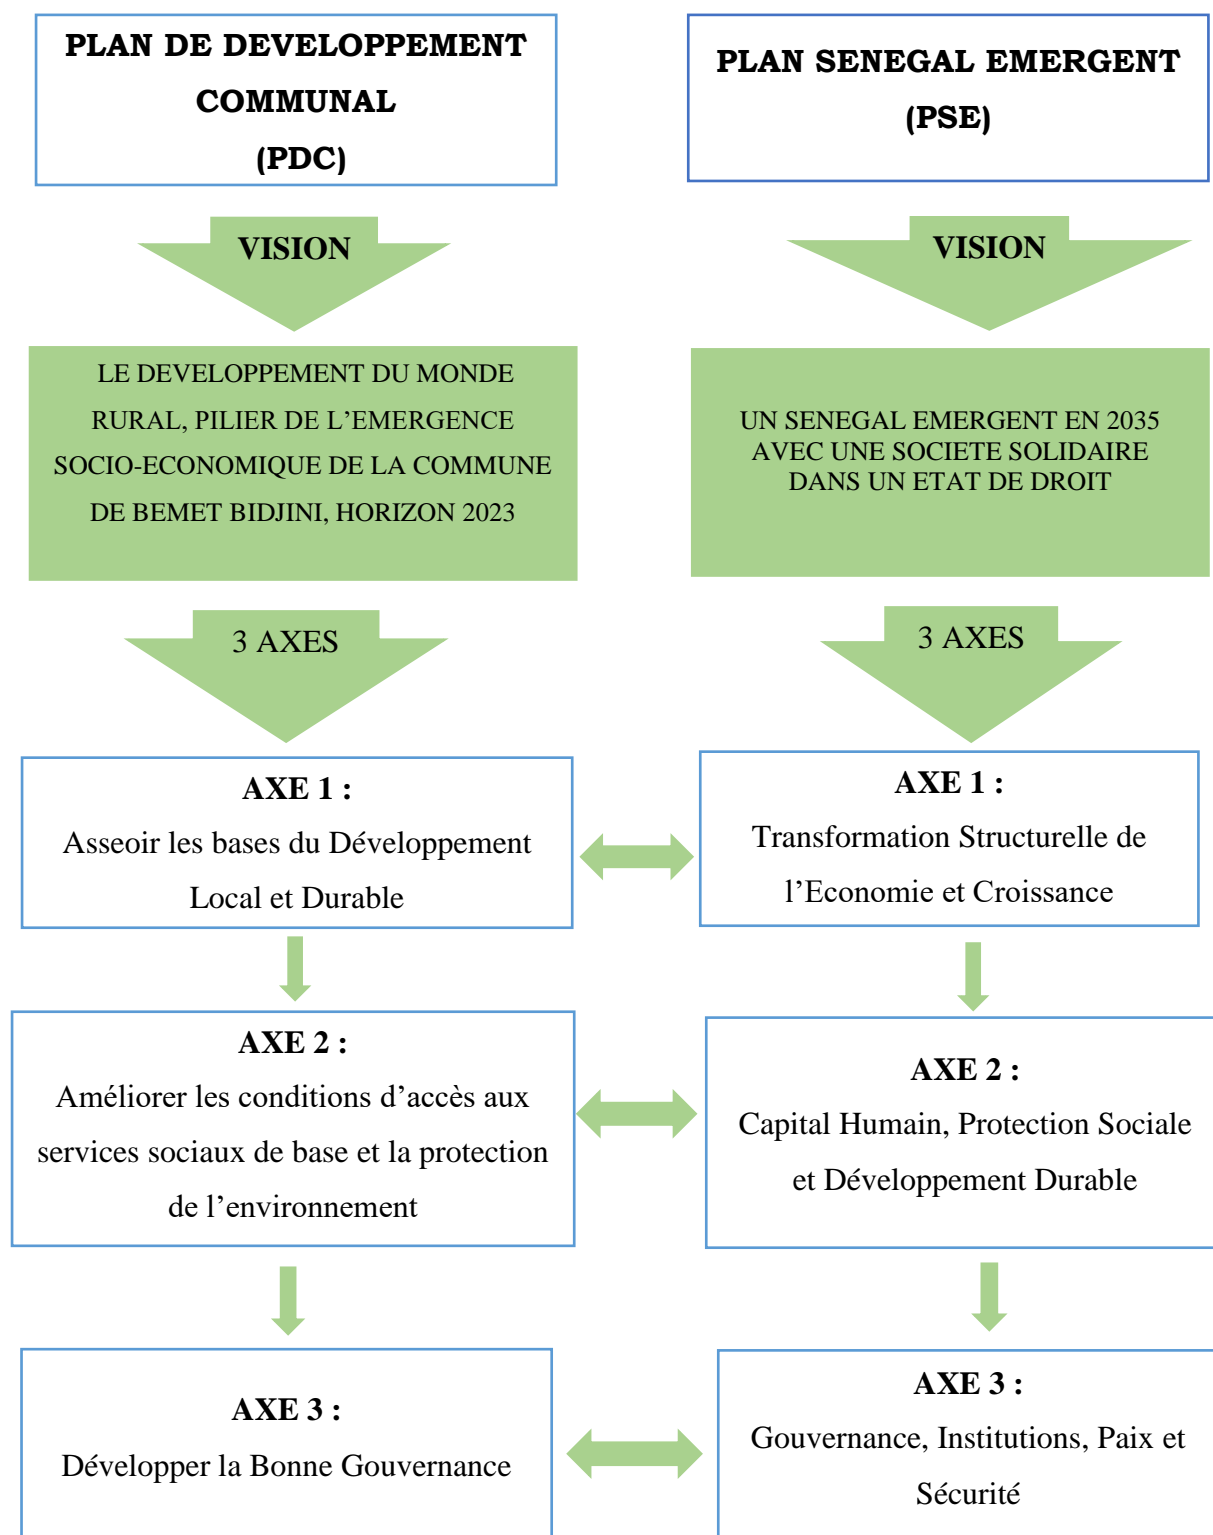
PLAN DE DEVELOPPEMENT COMMUNAL (PDC)

PLAN SENEGAL EMERGENT (PSE)

VISION

VISION

LE DEVELOPPEMENT DU MONDE RURAL, PILIER DE L'EMERGENCE SOCIO-ECONOMIQUE DE LA COMMUNE DE BEMET BIDJINI, HORIZON 2023

UN SENEGAL EMERGENT EN 2035 AVEC UNE SOCIETE SOLIDAIRE DANS UN ETAT DE DROIT

3 AXES

3 AXES

AXE 1 :
Asseoir les bases du Développement Local et Durable

AXE 1 :
Transformation Structurelle de l'Economie et Croissance

AXE 2 :
Améliorer les conditions d'accès aux services sociaux de base et la protection de l'environnement

AXE 2 :
Capital Humain, Protection Sociale et Développement Durable

AXE 3 :
Développer la Bonne Gouvernance

AXE 3 :
Gouvernance, Institutions, Paix et Sécurité